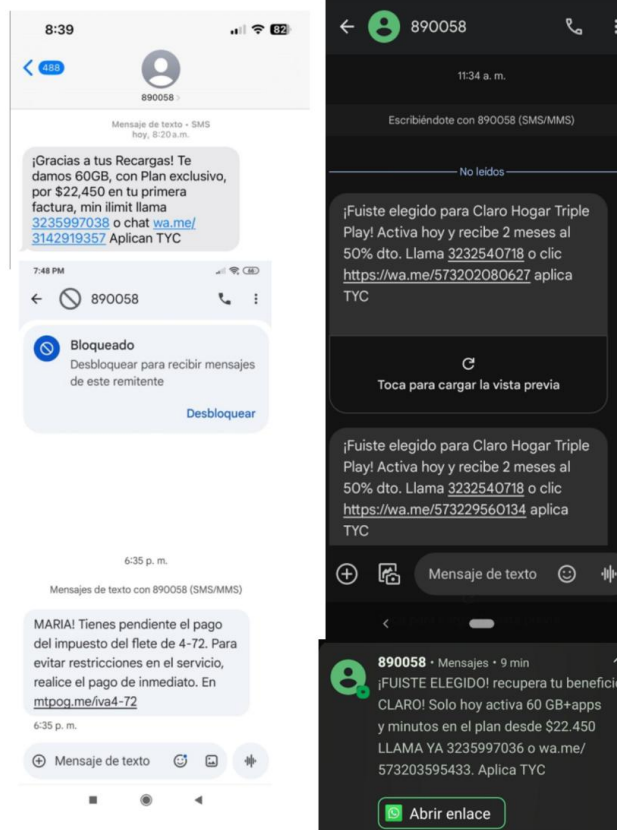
8:39

82

488

890058 >

Mensaje de texto • SMS
hoy, 8:20 a.m.

¡Gracias a tus Recargas! Te damos 60GB, con Plan exclusivo, por $22,450 en tu primera factura, min ilimit llama 3235997038 o chat wa.me/3142919357 Aplican TYC

7:48 PM

← 890058

Bloqueado
Desbloquear para recibir mensajes de este remitente

Desbloquear

6:35 p. m.

Mensajes de texto con 890058 (SMS/MMS)

MARIA! Tienes pendiente el pago del impuesto del flete de 4-72. Para evitar restricciones en el servicio, realice el pago de inmediato. En mtpog.me/iva4-72

6:35 p. m.

Mensaje de texto

← 890058

11:34 a. m.

Escribiéndote con 890058 (SMS/MMS)

No leídos

¡Fuiste elegido para Claro Hogar Triple Play! Activa hoy y recibe 2 meses al 50% dto. Llama 3232540718 o clic https://wa.me/573202080627 aplica TYC

Toca para cargar la vista previa

¡Fuiste elegido para Claro Hogar Triple Play! Activa hoy y recibe 2 meses al 50% dto. Llama 3232540718 o clic https://wa.me/573229560134 aplica TYC

Mensaje de texto

890058 • Mensajes • 9 min
¡FUISTE ELEGIDO! recupera tu benefici CLARO! Solo hoy activa 60 GB+apps y minutos en el plan desde $22.450 LLAMA YA 3235997036 o wa.me/573203595433. Aplica TYC

Abrir enlace